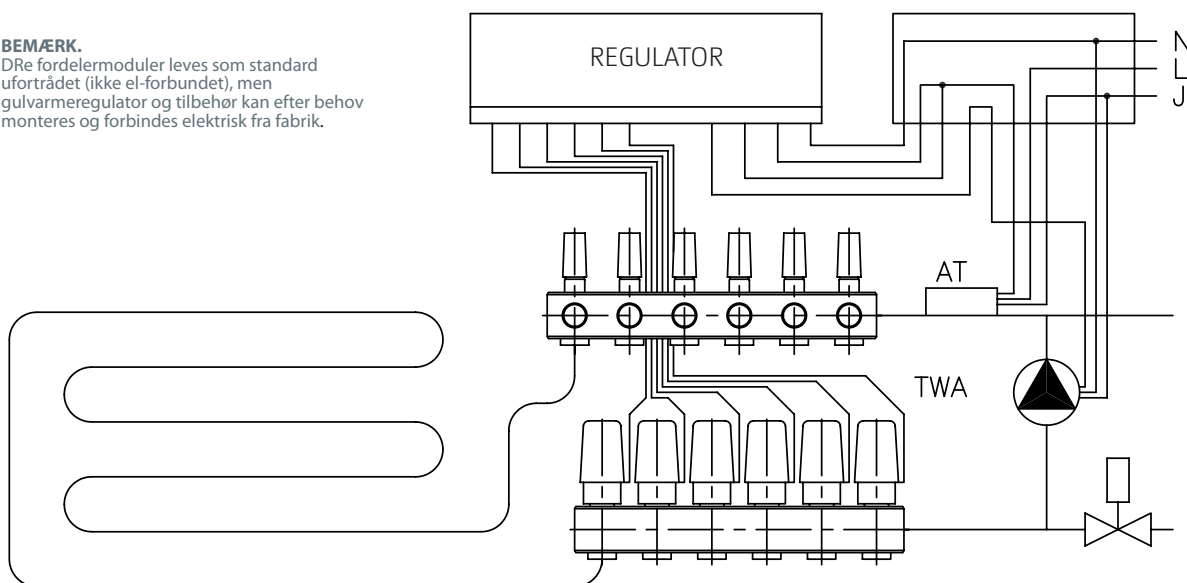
**BEMÆRK.**
DRe fordelermoduler leves som standard ufortrådet (ikke el-forbundet), men gulvarmeregulator og tilbehør kan efter behov monteres og forbindes elektrisk fra fabrik.

REGULATOR

N
L
J

AT

TWA